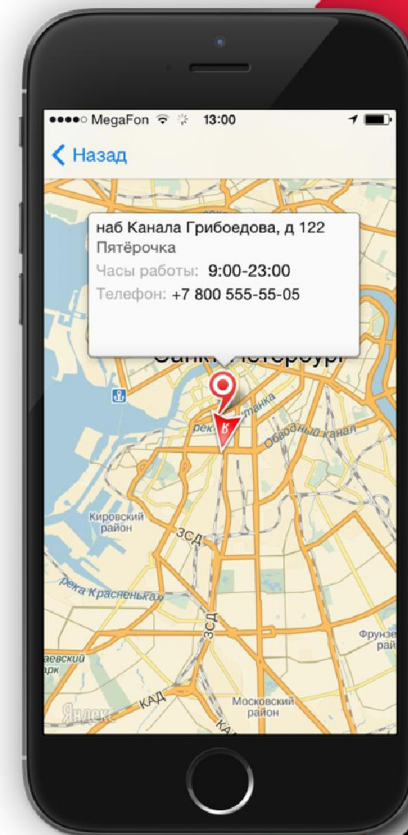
●●●●○ MegaFon 13:00

Назад

наб Канала Грибоедова, д 122
Пятёрочка
Часы работы: 9:00-23:00
Телефон: +7 800 555-55-05

Санкт-Петербург
река Фонтанка
Обводный канал
Кировский район
ЗСД
река Красненькая
ЗСД
Фрунзенский
евский
КАД
Московский район
Яндекс